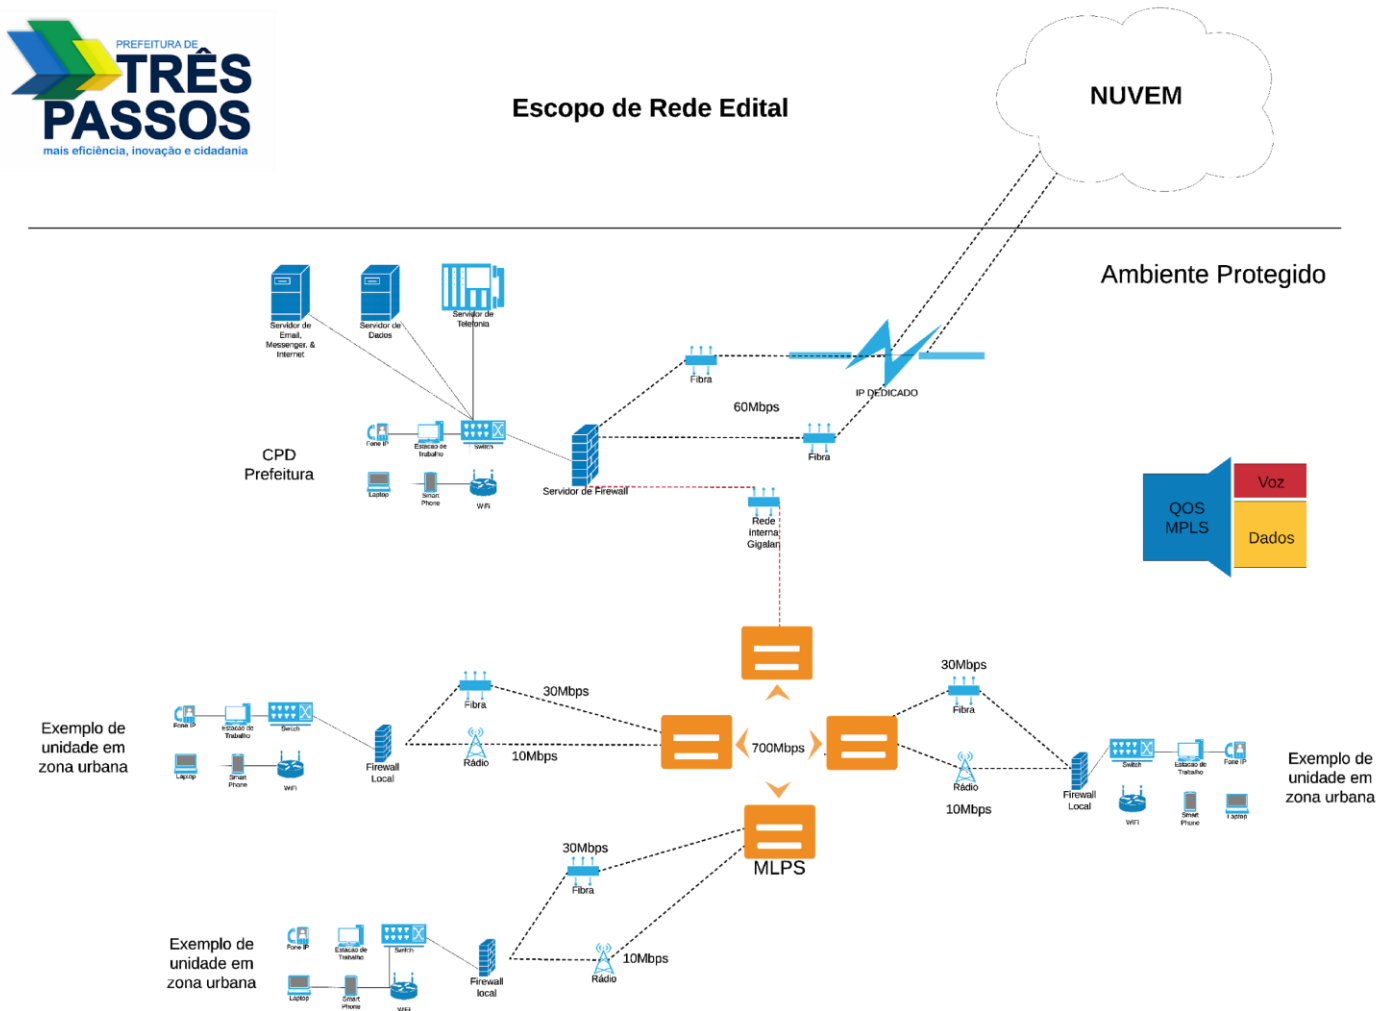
PREFEITURA DE
TRÊS PASSOS
mais eficiência, inovação e cidadania

Escopo de Rede Edital

NUVEM

Ambiente Protegido

Servidor de Email, Messenger, & Internet
Servidor de Dados
Servidor de Telefonia

Fone IP
Estacao de trabalho
Switch
Laptop
Smart Phone
Wifi

CPD Prefeitura

Servidor de Firewall

Fibra
60Mbps
IP DEDICADO
Fibra

Rede interna Gigalan

QOS MPLS
Voz
Dados

Exemplo de unidade em zona urbana

Fone IP
Estacao de Trabalho
Switch
Laptop
Smart Phone
Wifi
Firewall Local
Fibra
30Mbps
Rádio
10Mbps

700Mbps

30Mbps
Fibra
Rádio
10Mbps
Firewall Local
Switch
Estacao de Trabalho
Fone IP
Wifi
Smart Phone
Laptop

Exemplo de unidade em zona urbana

MLPS

30Mbps
Fibra
10Mbps
Rádio

Exemplo de unidade em zona urbana

Fone IP
Estacao de Trabalho
Switch
Laptop
Smart Phone
Wifi
Firewall local